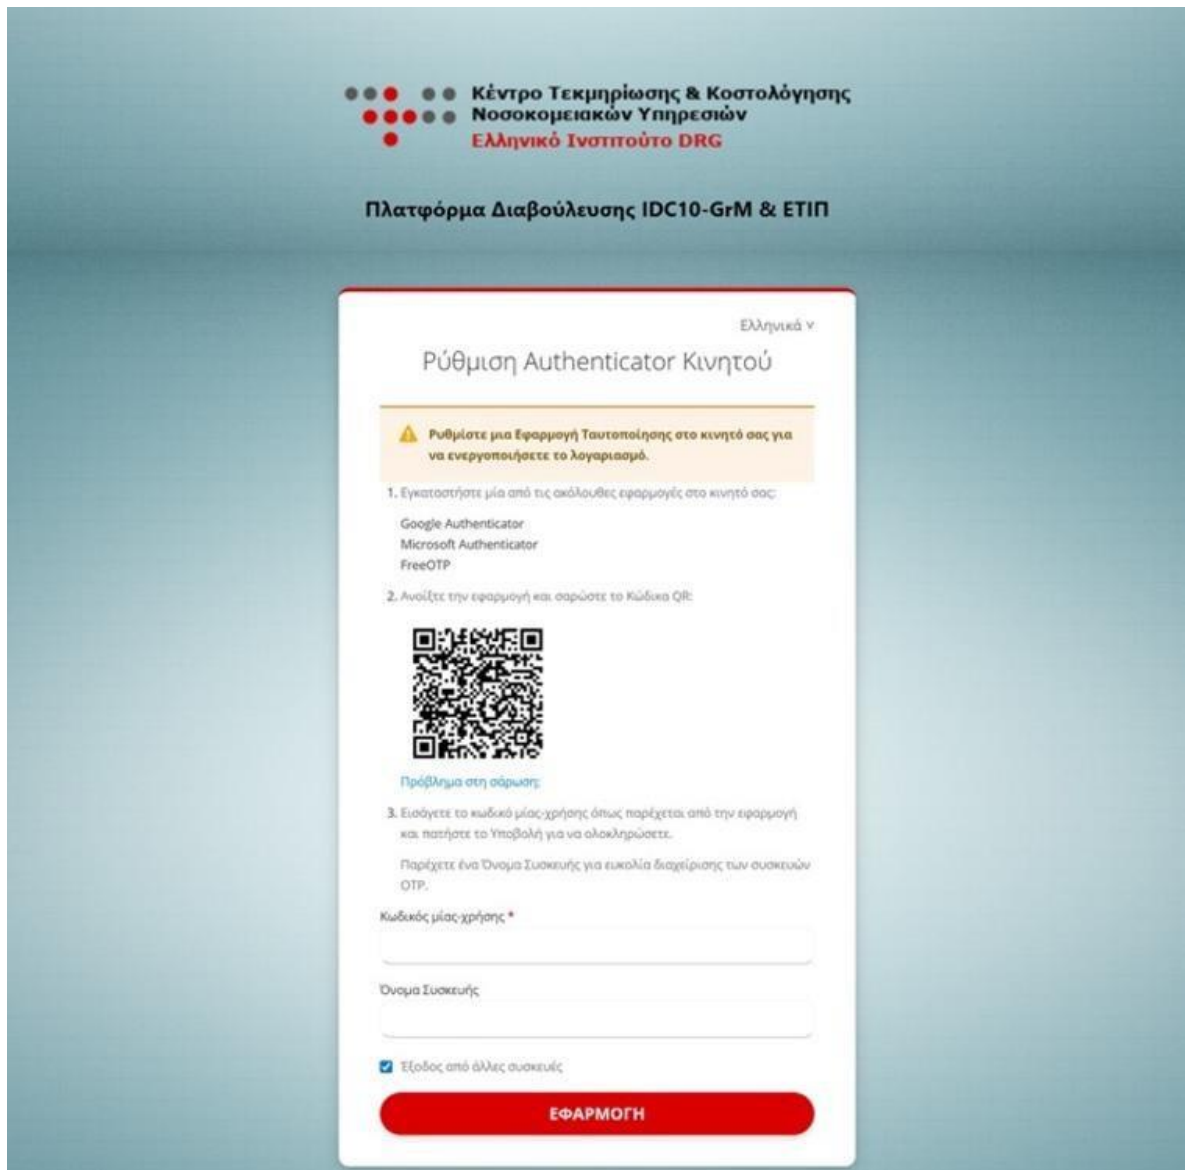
Κέντρο Τεκμηρίωσης & Κοστολόγησης Νοσοκομειακών Υπηρεσιών
Ελληνικό Ινστιτούτο DRG

Πλατφόρμα Διαβούλευσης IDC10-GrM & ΕΤΙΠ

Ελληνικά ∨

Ρύθμιση Authenticator Κινητού

Ρυθμίστε μια Εφαρμογή Ταυτοποίησης στο κινητό σας για να ενεργοποιήσετε το λογαριασμό.

1. Εγκαταστήστε μία από τις ακόλουθες εφαρμογές στο κινητό σας:

Google Authenticator
Microsoft Authenticator
FreeOTP

2. Ανοίξτε την εφαρμογή και σαρώστε το Κώδικα QR:

Πρόβλημα στη σάρωση;

3. Εισάγετε το κωδικό μίας-χρήσης όπως παρέχεται από την εφαρμογή και πατήστε το Υποβολή για να ολοκληρώσετε.

Παρέχετε ένα Όνομα Συσκευής για ευκολία διαχείρισης των συσκευών OTP.

Κωδικός μίας-χρήσης *

Όνομα Συσκευής

Έξοδος από άλλες συσκευές

ΕΦΑΡΜΟΓΗ